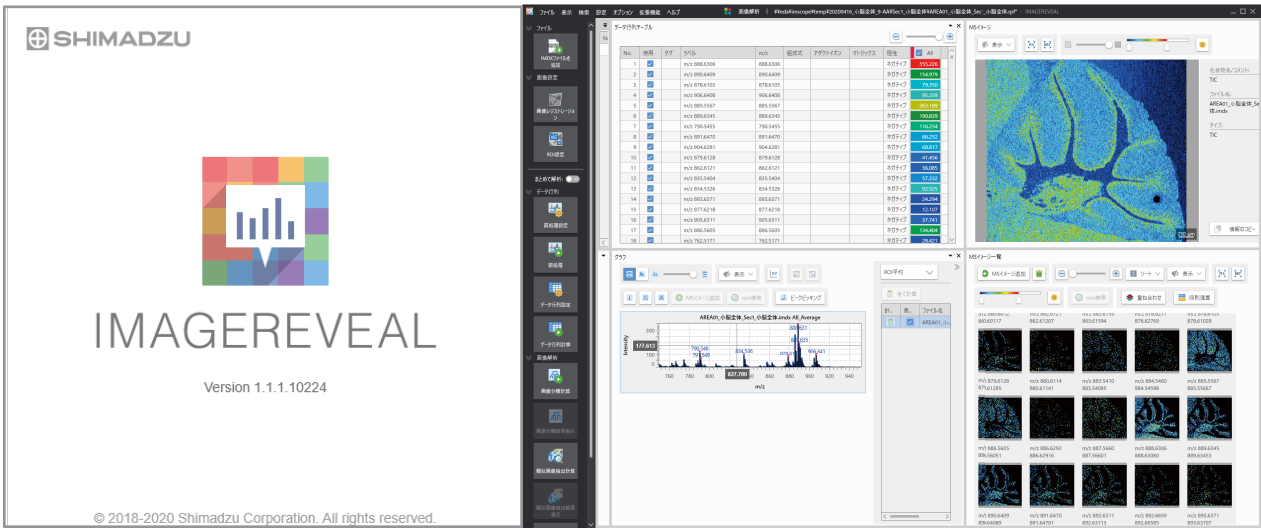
SHIMADZU

IMAGEREVEAL

Version 1.1.1.10224

© 2018-2020 Shimadzu Corporation. All rights reserved.

ファイル 表示 検索 設定 オプション 拡張機能 ヘルプ

画像解析

IMAGEREVEAL

ファイル

imdxファイルを追加

画像設定

画像レジストレーション

ROI設定

まとめて解析

データ行列

前処理設定

前処理

データ行列設定

データ行列計算

画像解析

画像分類計算

類似画像抽出計算

データ行列テーブル

| No. | 使用 | タグ | ラベル | m/z | 組成式 | アダクトイオン | マトリックス | 極性 | All |
|---|---|---|---|---|---|---|---|---|---|
| 1 | | | m/z 888.6306 | 888.6306 | | | | ネガティブ | 355,226 |
| 2 | | | m/z 890.6409 | 890.6409 | | | | ネガティブ | 154,979 |
| 3 | | | m/z 878.6103 | 878.6103 | | | | ネガティブ | 79,350 |
| 4 | | | m/z 906.6408 | 906.6408 | | | | ネガティブ | 95,359 |
| 5 | | | m/z 885.5567 | 885.5567 | | | | ネガティブ | 260,189 |
| 6 | | | m/z 889.6345 | 889.6345 | | | | ネガティブ | 180,839 |
| 7 | | | m/z 790.5455 | 790.5455 | | | | ネガティブ | 116,254 |
| 8 | | | m/z 891.6470 | 891.6470 | | | | ネガティブ | 66,252 |
| 9 | | | m/z 904.6281 | 904.6281 | | | | ネガティブ | 68,017 |
| 10 | | | m/z 879.6128 | 879.6128 | | | | ネガティブ | 41,456 |
| 11 | | | m/z 862.6121 | 862.6121 | | | | ネガティブ | 36,085 |
| 12 | | | m/z 835.5404 | 835.5404 | | | | ネガティブ | 57,233 |
| 13 | | | m/z 834.5326 | 834.5326 | | | | ネガティブ | 92,525 |
| 14 | | | m/z 893.6371 | 893.6371 | | | | ネガティブ | 24,294 |
| 15 | | | m/z 877.6218 | 877.6218 | | | | ネガティブ | 32,107 |
| 16 | | | m/z 905.6311 | 905.6311 | | | | ネガティブ | 37,741 |
| 17 | | | m/z 886.5605 | 886.5605 | | | | ネガティブ | 134,404 |
| 18 | | | m/z 762.5171 | 762.5171 | | | | ネガティブ | 28,421 |

MSイメージ

表示

TIC

ファイル名
AREA01_小脳全体_Sec1_小脳全体.imdx

タイプ
TIC

情報のコピー

グラフ

表示

MSイメージ追加

ピークピッキング

AREA01_小脳全体_Sec1_小脳全体.imdx All_Average

Intensity

177.613

888.631

827.700

m/z

ROI平均

全て計算

ファイル名

AREA01_小脳

MSイメージ一覧

MSイメージ追加

ソート

表示

重ね合わせ

順列重置

m/z 879.6128
879.61285

m/z 880.6114
880.61141

m/z 883.5410
883.54095

m/z 884.5460
884.54598

m/z 885.5567
885.55667

m/z 886.5605
886.56051

m/z 886.6292
886.62916

m/z 887.5660
887.56601

m/z 888.6306
888.63060

m/z 889.6345
889.63453

m/z 890.6409
890.64089

m/z 891.6470
891.64701

m/z 892.6311
892.63113

m/z 892.6659
892.66585

m/z 893.6371
893.63707